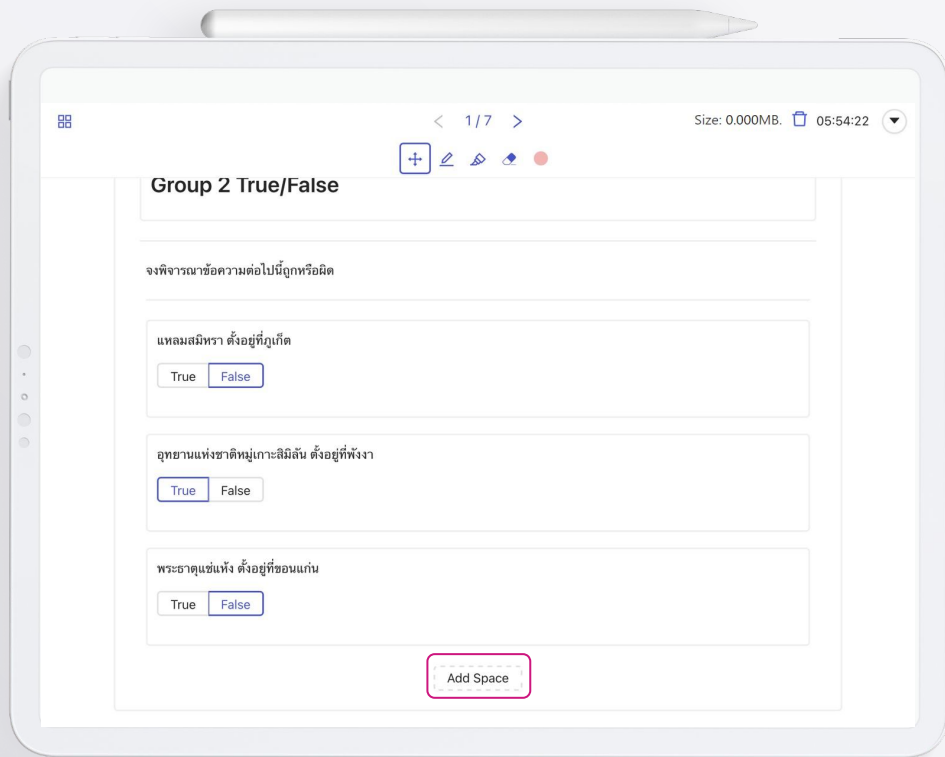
1/7

Size: 0.000MB. 05:54:22

Group 2 True/False

จงพิจารณาข้อความต่อไปนี้ถูกหรือผิด

แหลมสมิหรา ตั้งอยู่ที่ภูเก็ต

True False

อุทยานแห่งชาติหมู่เกาะสิมิลัน ตั้งอยู่ที่พังงา

True False

พระธาตุแช่แห้ง ตั้งอยู่ที่ขอนแก่น

True False

Add Space